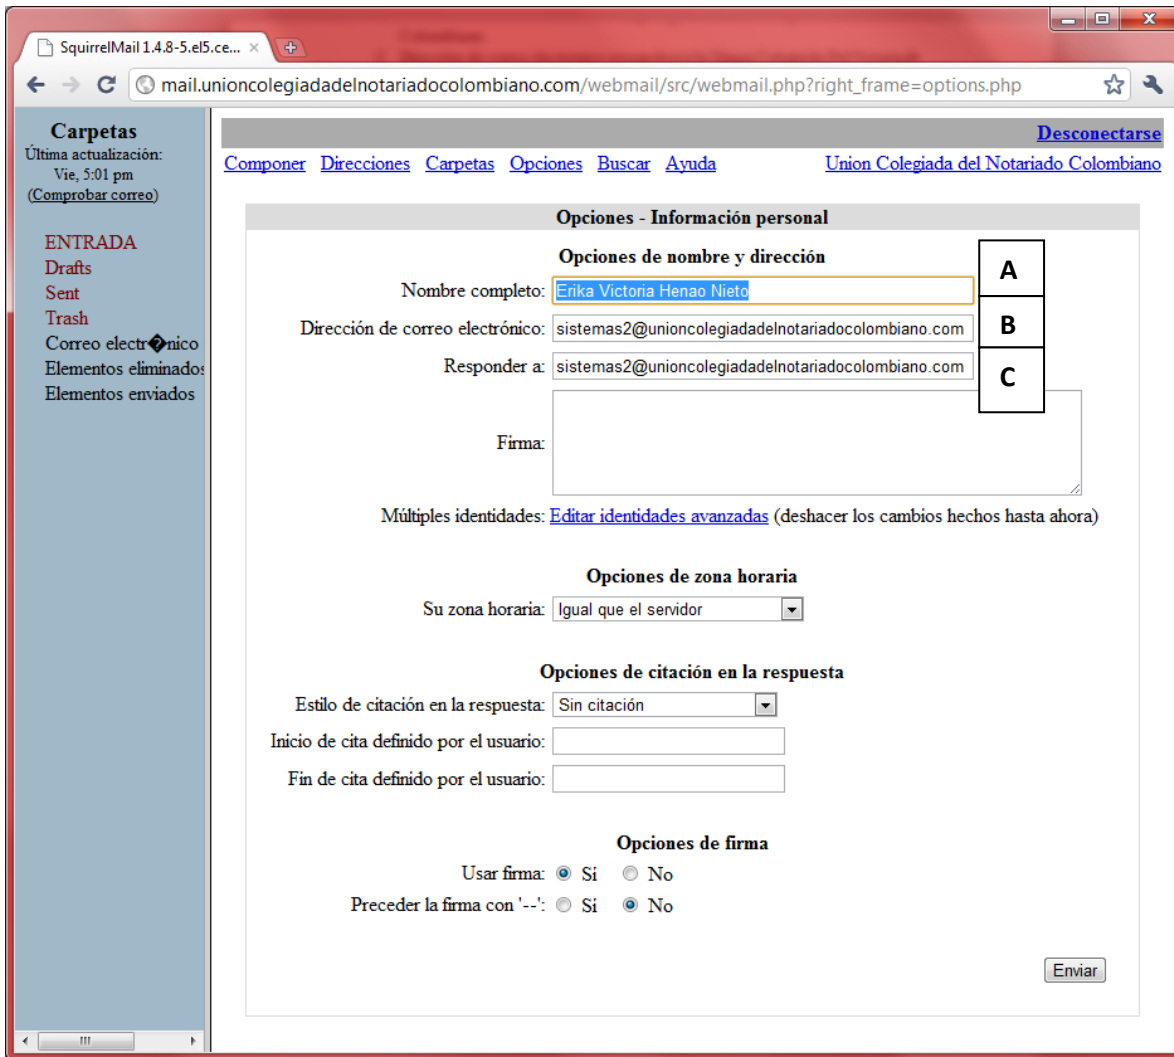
SquirrelMail 1.4.8-5.el5.ce... ×

mail.unioncolegiadadelnotariadocolombiano.com/webmail/src/webmail.php?right_frame=options.php

Carpetas
Última actualización: Vie, 5:01 pm
(Comprobar correo)

ENTRADA
Drafts
Sent
Trash
Correo electr�nico
Elementos eliminados
Elementos enviados

Desconectarse

Componer Direcciones Carpetas Opciones Buscar Ayuda Union Colegiada del Notariado Colombiano

Opciones - Información personal

Opciones de nombre y dirección

Nombre completo: Erika Victoria Henao Nieto A

Dirección de correo electrónico: sistemas2@unioncolegiadadelnotariadocolombiano.com B

Responder a: sistemas2@unioncolegiadadelnotariadocolombiano.com C

Firma:

Múltiples identidades: Editar identidades avanzadas (deshacer los cambios hechos hasta ahora)

Opciones de zona horaria

Su zona horaria: Igual que el servidor

Opciones de citación en la respuesta

Estilo de citación en la respuesta: Sin citación

Inicio de cita definido por el usuario:

Fin de cita definido por el usuario:

Opciones de firma

Usar firma: Si No

Preceder la firma con '--': Si No

Enviar